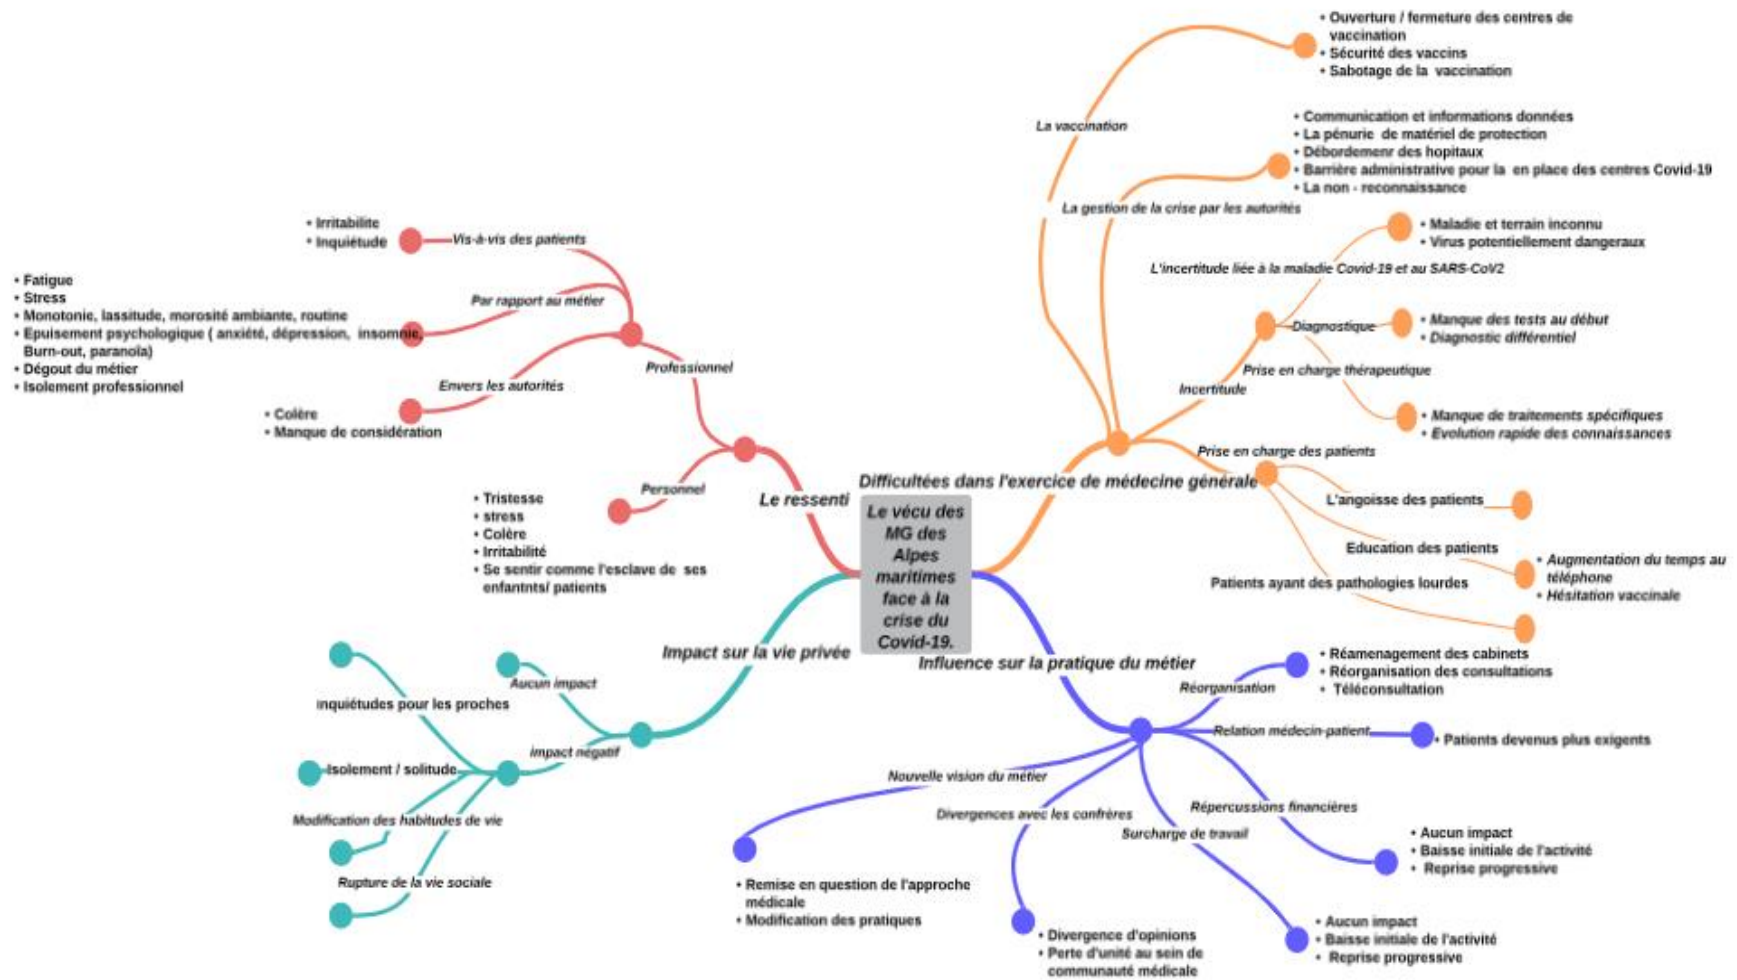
Le vécu des MG des Alpes maritimes face à la crise du Covid-19.

Le ressenti

Professionnel

Vis-à-vis des patients
• Irritabilite
• Inquiétude

Par rapport au métier
• Fatigue
• Stress
• Monotonie, lassitude, morosité ambiante, routine
• Epuisement psychologique ( anxiété, dépression, insomnie, Burn-out, paranoïa)
• Dégout du métier
• Isolement professionnel

Envers les autorités
• Colère
• Manque de considération

Personnel
• Tristesse
• stress
• Colère
• Irritabilité
• Se sentir comme l'esclave de ses enfantnts/ patients

Difficultées dans l'exercice de médecine générale

La vaccination
• Ouverture / fermeture des centres de vaccination
• Sécurité des vaccins
• Sabotage de la vaccination

La gestion de la crise par les autorités
• Communication et informations données
• La pénurie de matériel de protection
• Débordemenr des hopitaux
• Barrière administrative pour la en place des centres Covid-19
• La non - reconnaissance

Incertitude

L'incertitude liée à la maladie Covid-19 et au SARS-CoV2
• Maladie et terrain inconnu
• Virus potentiellement dangeraux

Diagnostique
• Manque des tests au début
• Diagnostic différentiel

Prise en charge thérapeutique
• Manque de traitements spécifiques
• Evolution rapide des connaissances

Prise en charge des patients

L'angoisse des patients

Education des patients
• Augmentation du temps au téléphone
• Hésitation vaccinale

Patients ayant des pathologies lourdes

Impact sur la vie privée

Aucun impact

impact négatif

Inquiétudes pour les proches

Isolement / solitude

Modification des habitudes de vie

Rupture de la vie sociale

Influence sur la pratique du métier

Réorganisation
• Réamenagement des cabinets
• Réorganisation des consultations
• Téléconsultation

Relation médecin-patient
• Patients devenus plus exigents

Nouvelle vision du métier
• Remise en question de l'approche médicale
• Modification des pratiques

Divergences avec les confrères
• Divergence d'opinions
• Perte d'unité au sein de communauté médicale

Surcharge de travail
• Aucun impact
• Baisse initiale de l'activité
• Reprise progressive

Répercussions financières
• Aucun impact
• Baisse initiale de l'activité
• Reprise progressive